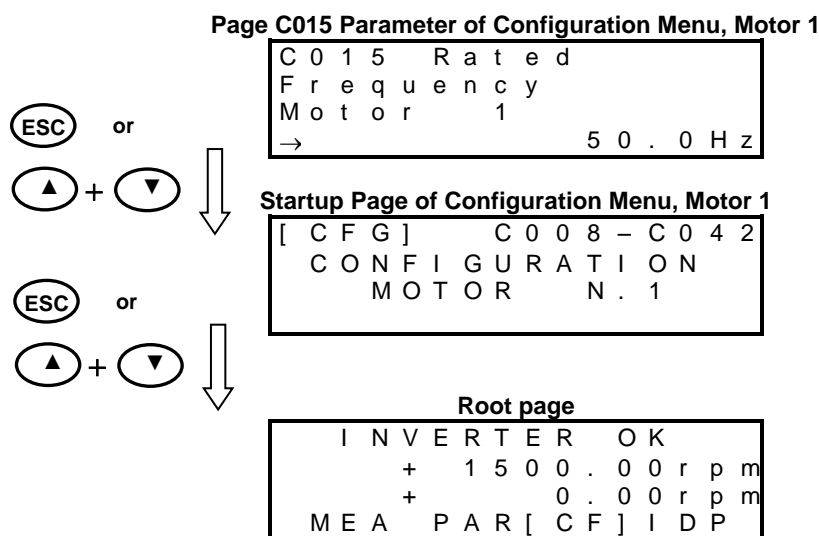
Page C015 Parameter of Configuration Menu, Motor 1

C015 Rated
Frequency
Motor 1
→ 50.0Hz

ESC or

▲ + ▼

Startup Page of Configuration Menu, Motor 1

[CFG] C008–C042
CONFIGURATION
MOTOR N.1

ESC or

▲ + ▼

Root page

INVERTER OK
+ 1500.00rpm
+ 0.00rpm
MEA PAR[CF]IDP